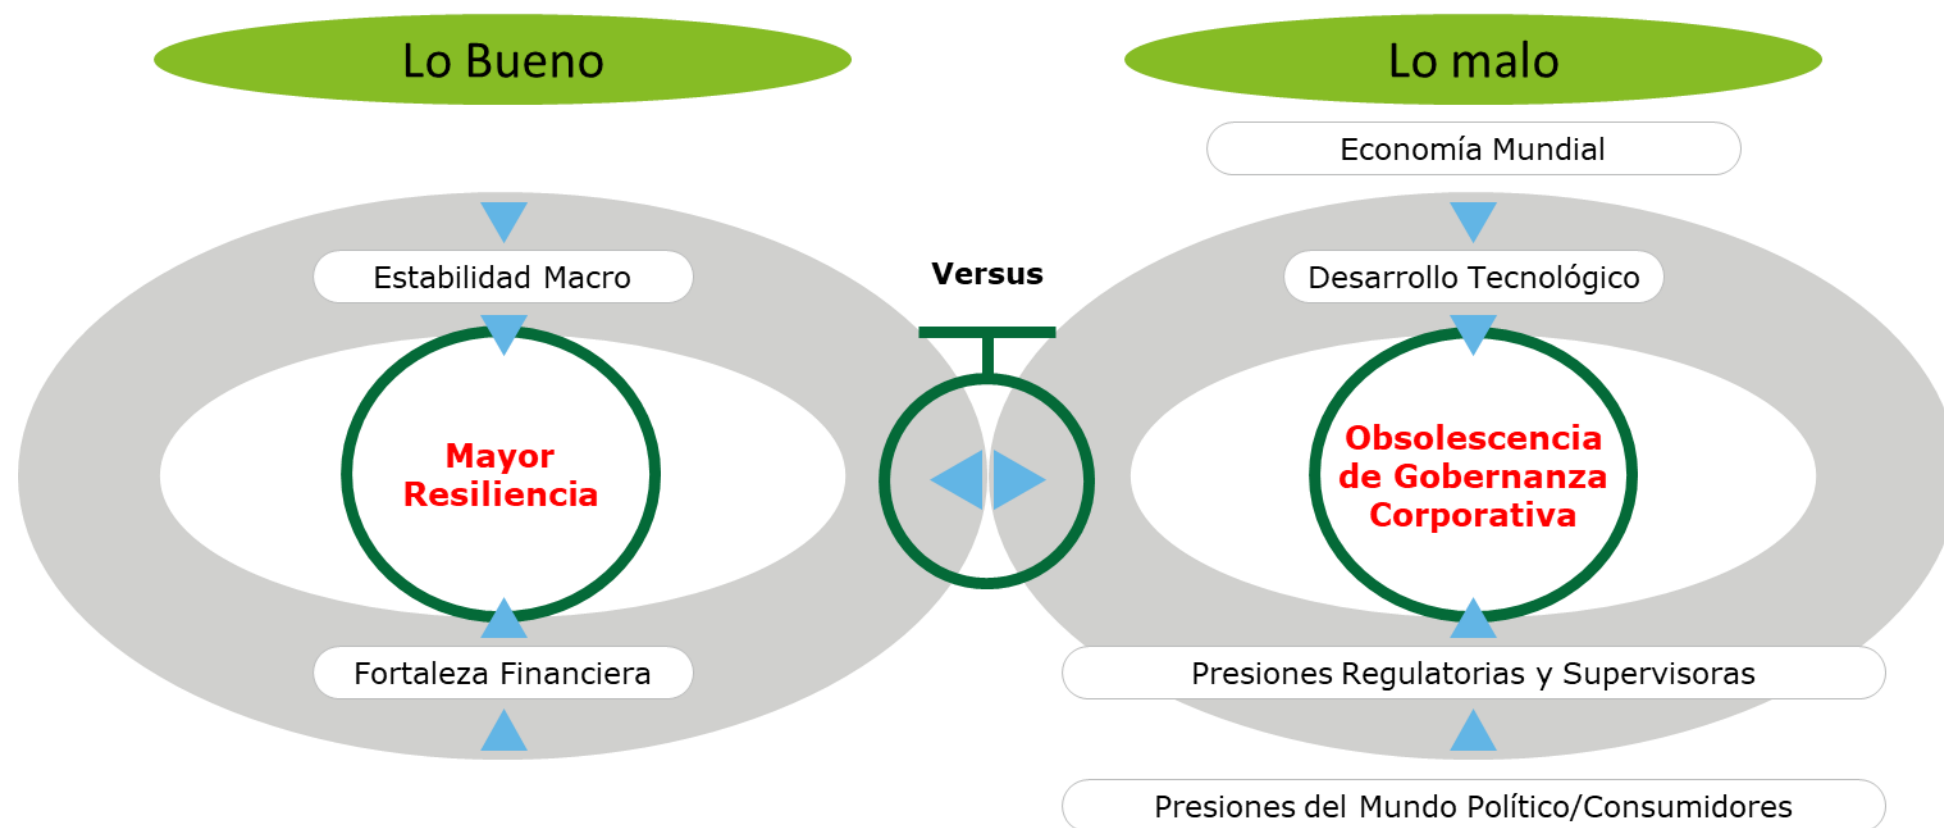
Lo Bueno

Estabilidad Macro

Mayor Resiliencia

Fortaleza Financiera

Versus

Lo malo

Economía Mundial

Desarrollo Tecnológico

Obsolescencia de Gobernanza Corporativa

Presiones Regulatorias y Supervisoras

Presiones del Mundo Político/Consumidores